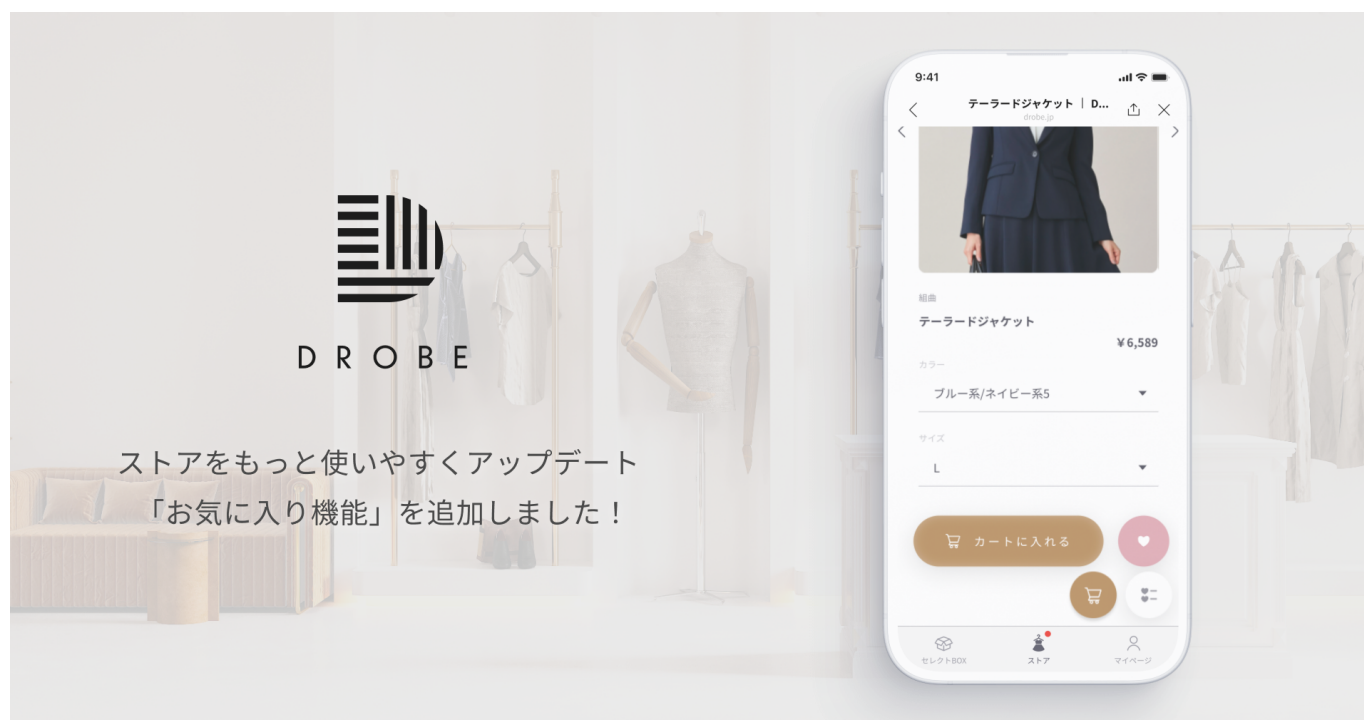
DROBE

ストアをもっと使いやすくアップデート
「お気に入り機能」を追加しました！

9:41
テーラードジャケット ｜ D...
drobe.jp

組曲
テーラードジャケット
￥6,589
カラー
ブルー系/ネイビー系5
サイズ
L
カートに入れる

セレクトBOX
ストア
マイページ